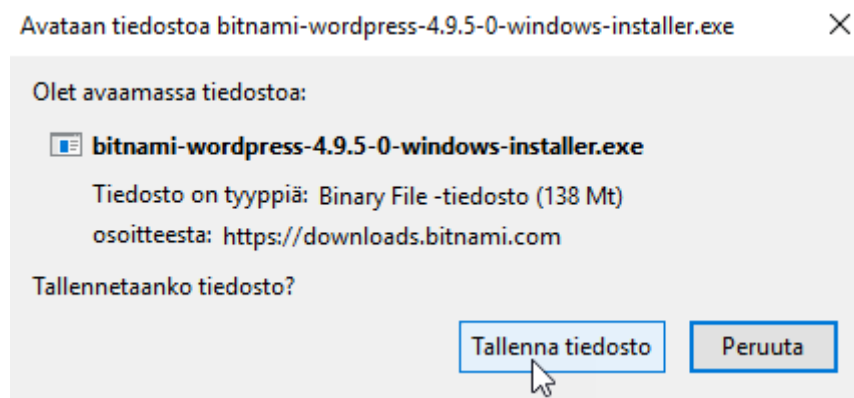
Avataan tiedostoa bitnami-wordpress-4.9.5-0-windows-installer.exe

×

Olet avaamassa tiedostoa:

bitnami-wordpress-4.9.5-0-windows-installer.exe

Tiedosto on tyyppiä: Binary File -tiedosto (138 Mt)

osoitteesta: https://downloads.bitnami.com

Tallennetaanko tiedosto?

Tallenna tiedosto

Peruuta